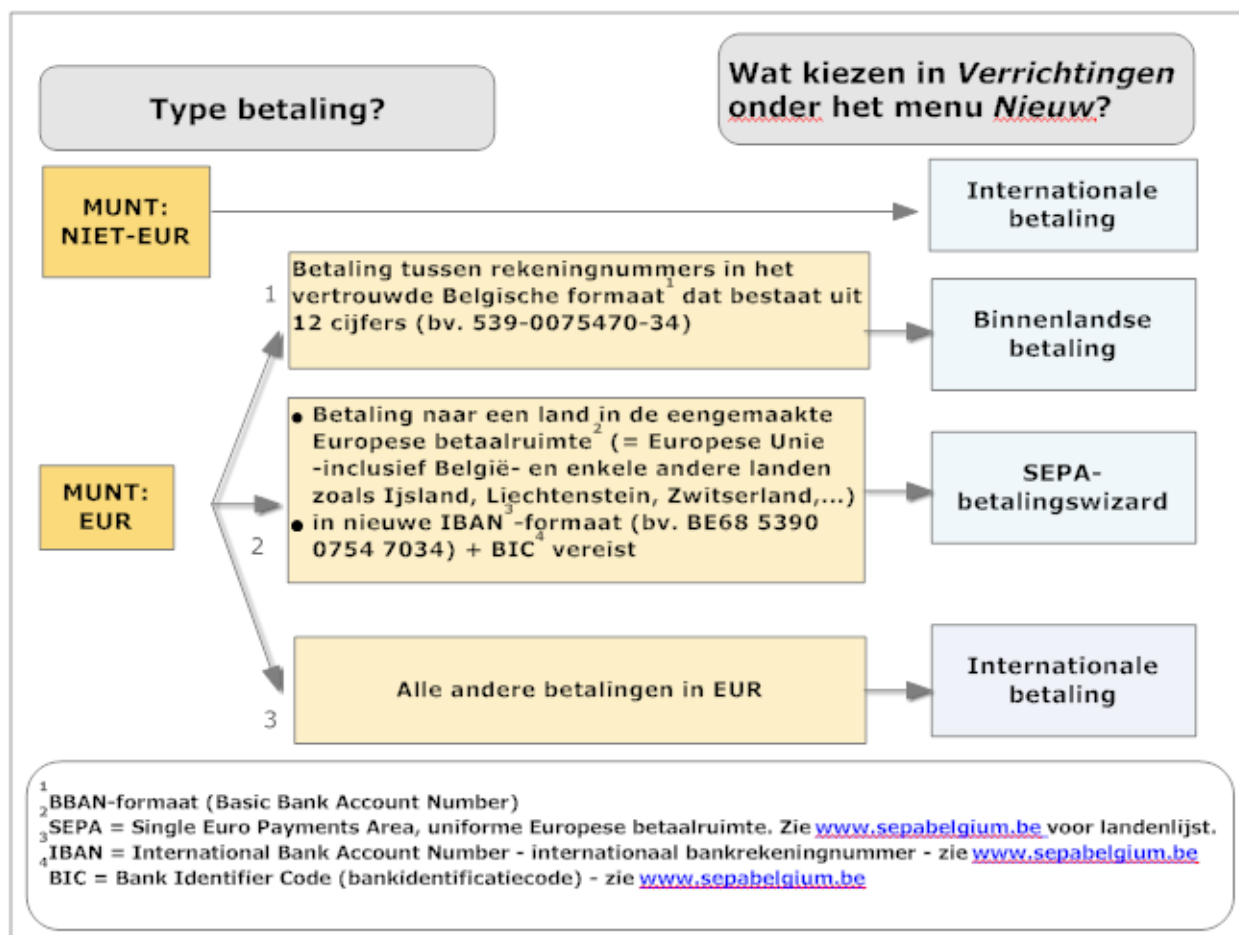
Type betaling?

Wat kiezen in *Verrichtingen* onder het menu *Nieuw*?

MUNT: NIET-EUR

Internationale betaling

1

Betaling tussen rekeningnummers in het vertrouwde Belgische formaat$^1$ dat bestaat uit 12 cijfers (bv. 539-0075470-34)

Binnenlandse betaling

MUNT: EUR

2

- Betaling naar een land in de eengemaakte Europese betaalruimte$^2$ (= Europese Unie -inclusief België- en enkele andere landen zoals Ijsland, Liechtenstein, Zwitserland,...)
- in nieuwe IBAN$^3$-formaat (bv. BE68 5390 0754 7034) + BIC$^4$ vereist

SEPA-betalingswizard

3

Alle andere betalingen in EUR

Internationale betaling

$^1$BBAN-formaat (Basic Bank Account Number)
$^2$SEPA = Single Euro Payments Area, uniforme Europese betaalruimte. Zie www.sepabelgium.be voor landenlijst.
$^3$IBAN = International Bank Account Number - internationaal bankrekeningnummer - zie www.sepabelgium.be
$^4$BIC = Bank Identifier Code (bankidentificatiecode) - zie www.sepabelgium.be